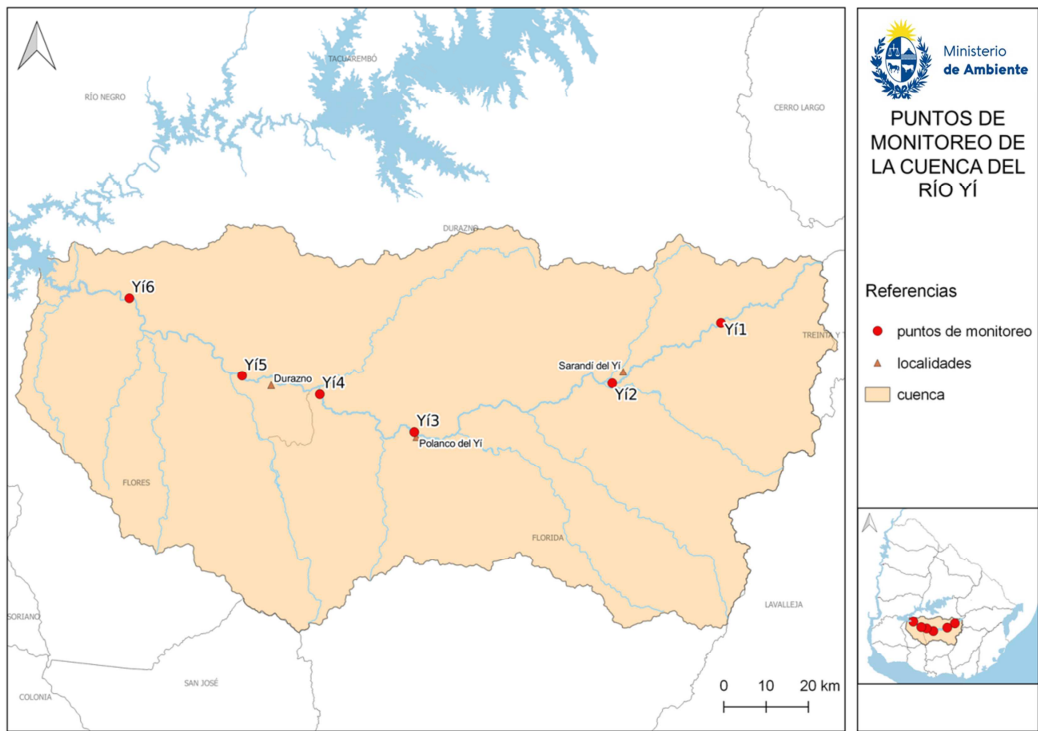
TACUAREMBÓ

RÍO NEGRO

CERRO LARGO

DURAZNO

Yí6

Yí5

Durazno

Yí4

Yí3

Polanco del Yi

Sarandí del Yi

Yí2

Yí1

TREINTA Y

FLORES

FLORIDA

LAVALLEJA

SORIANO

SAN JOSÉ

COLONIA

0 10 20 km

Ministerio de Ambiente

PUNTOS DE MONITOREO DE LA CUENCA DEL RÍO YÍ

Referencias

puntos de monitoreo

localidades

cuenca